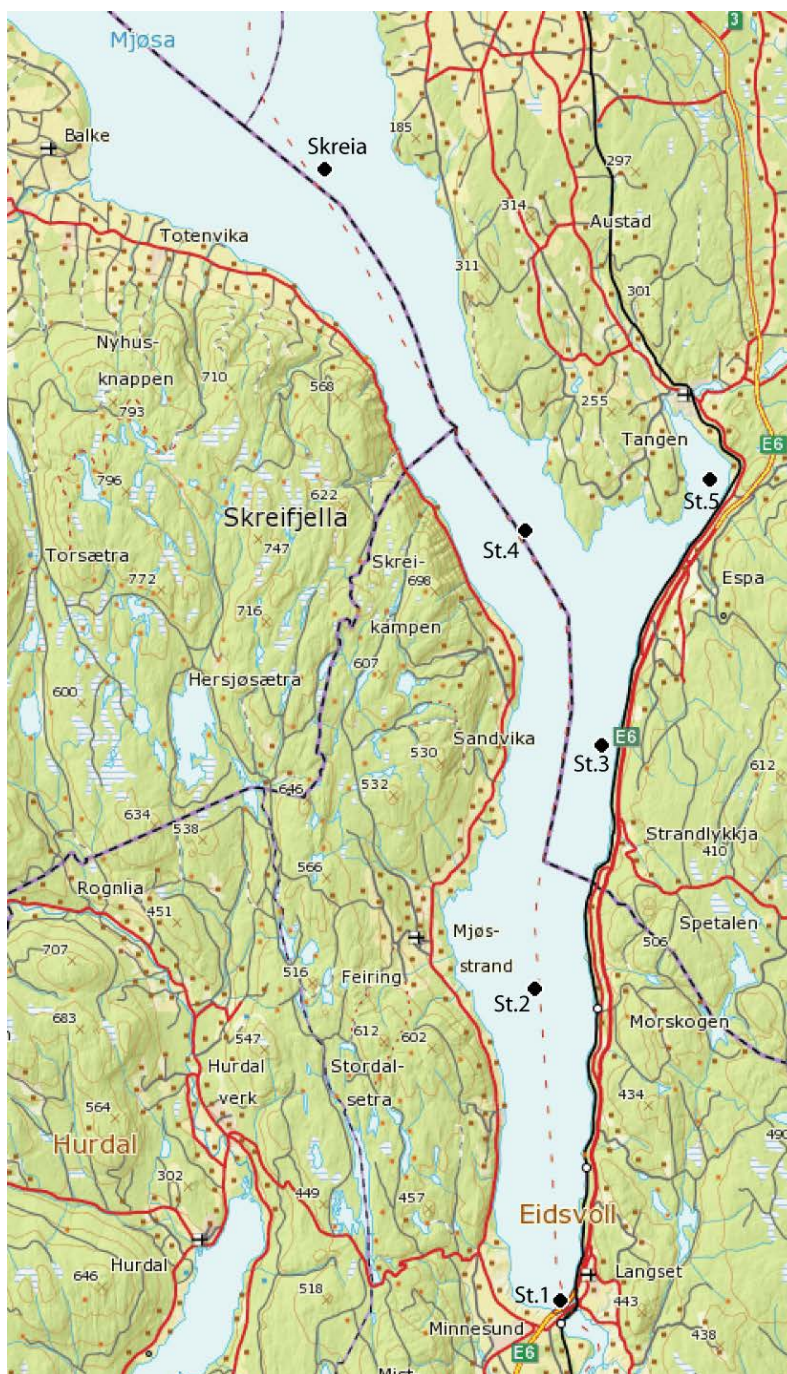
Mjøsa
3
Balke
Skreia
185
297
314
Austad
Totenvika
311
301
Nyhus-
knappen
710
568
793
255
Tangen
E6
796
St.5
622
Skreifjella
St.4
Torsætra
747
Skrei-
698
772
Espa
716
kampen
607
Hersjøsætra
600
Sandvika
530
E6
St.3
612
646
532
634
538
Strandlykkja
410
566
Rognlia
451
Spetalen
Mjøs-
506
707
strand
516
St.2
Feiring
683
Morskogen
547
612
602
Hurdal
Stordal-
verk
setra
564
434
Hurdal
490
302
449
457
Eidsvoll
Hurdal
646
518
Langset
St.1
443
Minnesund
438
E6
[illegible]